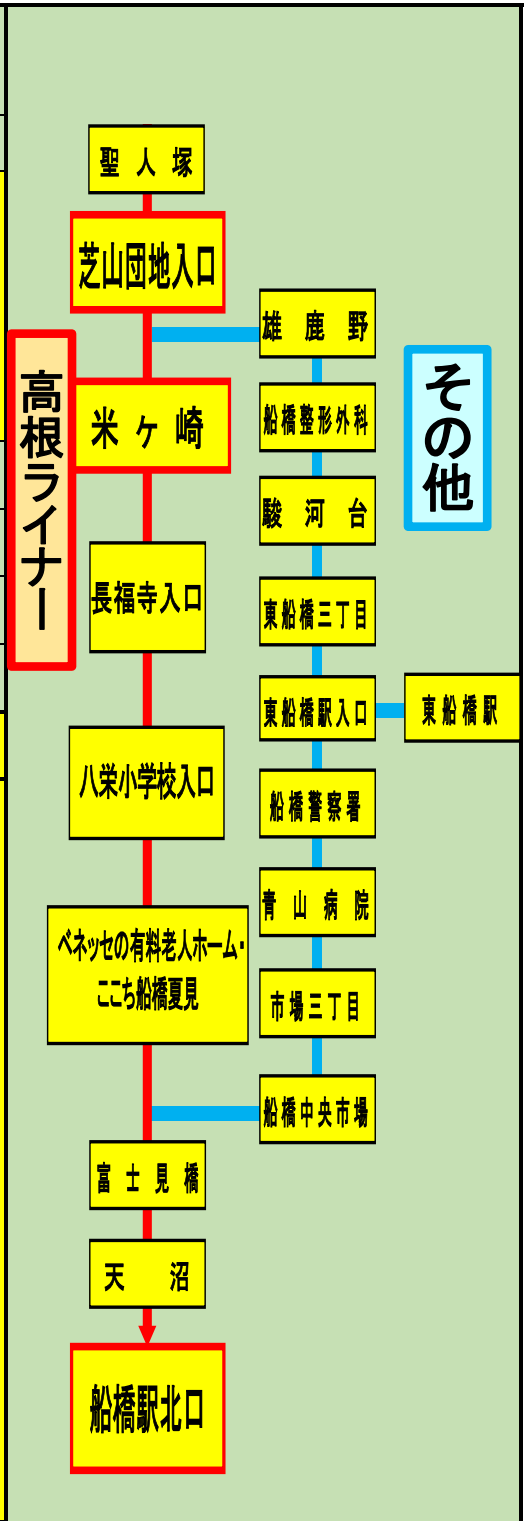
高根ライナー

聖人塚

芝山団地入口

米ヶ崎

長福寺入口

八栄小学校入口

ベネッセの有料老人ホーム・ここち船橋夏見

富士見橋

天沼

船橋駅北口

その他

雄鹿野

船橋整形外科

駿河台

東船橋三丁目

東船橋駅入口

東船橋駅

船橋警察署

青山病院

市場三丁目

船橋中央市場